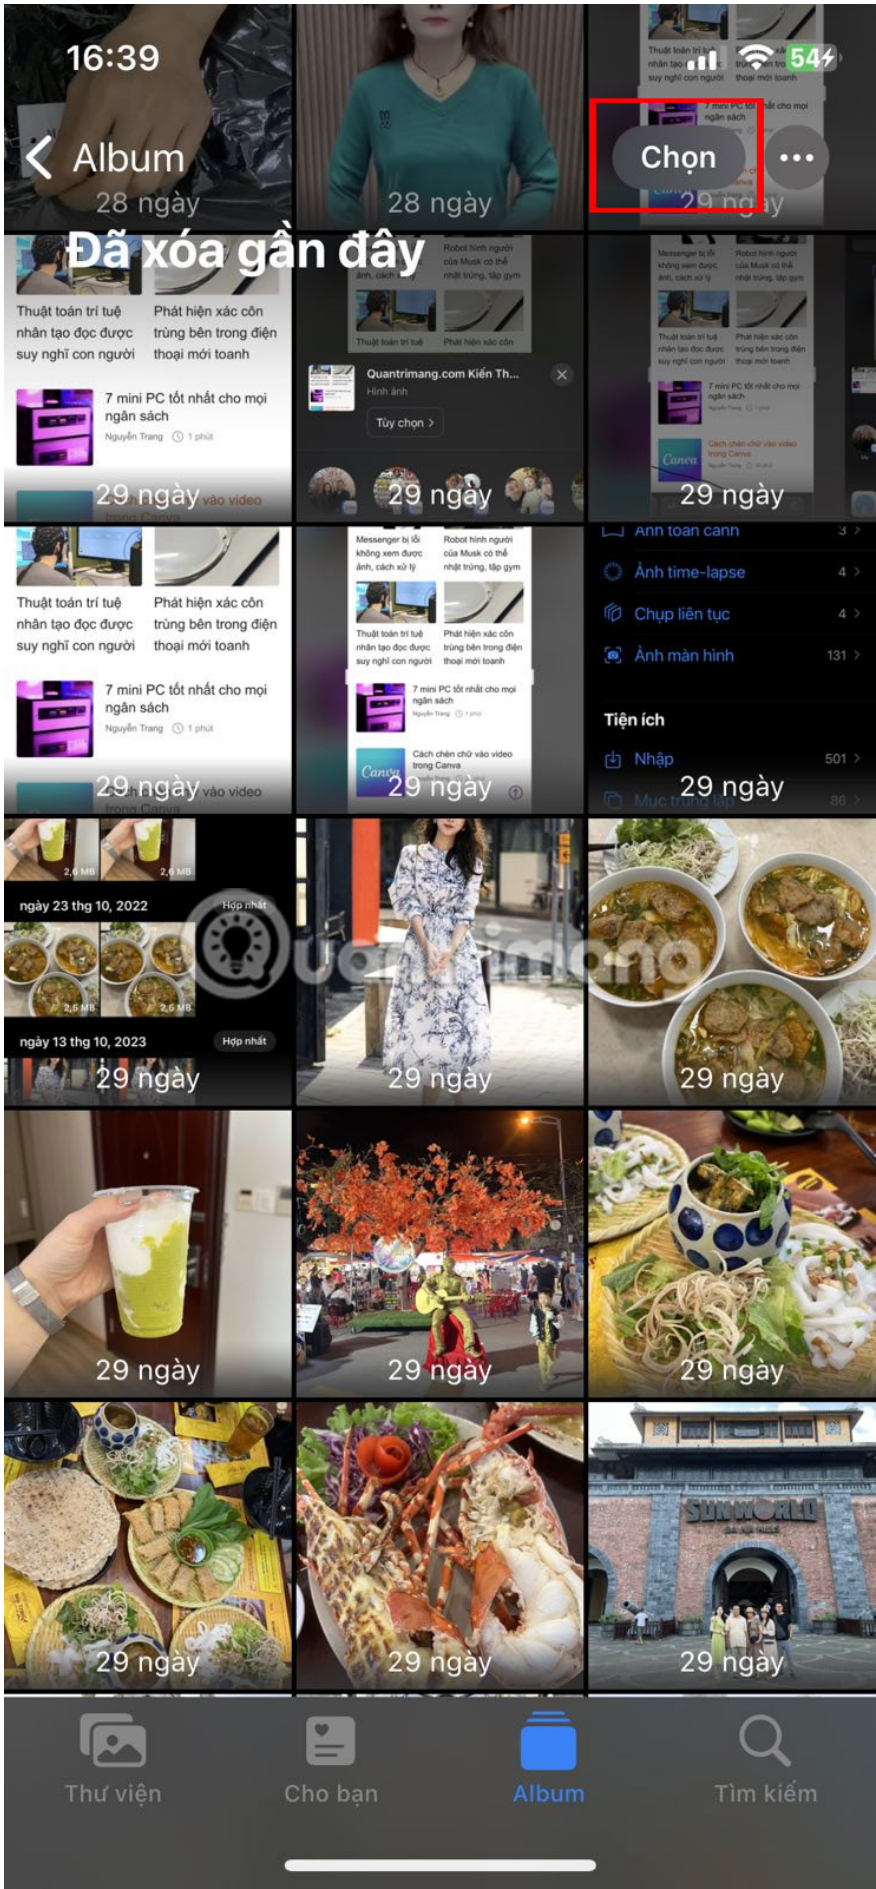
16:39

54

Album

Chọn

28 ngày

28 ngày

29 ngày

Đã xóa gần đây

Thuật toán trí tuệ nhân tạo đọc được suy nghĩ con người

Phát hiện xác côn trùng bên trong điện thoại mới toanh

7 mini PC tốt nhất cho mọi ngân sách

Nguyễn Trang 1 phút

29 ngày

Quantrimang.com Kiến Th...

Hình ảnh

Tùy chọn

29 ngày

29 ngày

Thuật toán trí tuệ nhân tạo đọc được suy nghĩ con người

Phát hiện xác côn trùng bên trong điện thoại mới toanh

7 mini PC tốt nhất cho mọi ngân sách

Nguyễn Trang 1 phút

29 ngày

Messenger bị lỗi không xem được ảnh, cách xử lý

Robot hình người của Musk có thể nhặt trứng, tập gym

Cách chèn chữ vào video trong Canva

29 ngày

Ảnh toàn cảnh 3

Ảnh time-lapse 4

Chụp liên tục 4

Ảnh màn hình 131

Tiện ích

Nhập 501

Mục trùng lặp 86

29 ngày

ngày 23 thg 10, 2022

Hợp nhất

ngày 13 thg 10, 2023

Hợp nhất

29 ngày

29 ngày

29 ngày

29 ngày

29 ngày

29 ngày

29 ngày

29 ngày

SUN WORLD

29 ngày

Thư viện

Cho bạn

Album

Tìm kiếm